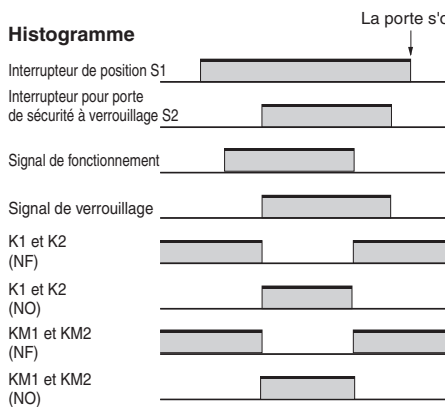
Histogramme

La porte s'o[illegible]

Interrupteur de position S1

Interrupteur pour porte de sécurité à verrouillage S2

Signal de fonctionnement

Signal de verrouillage

K1 et K2 (NF)

K1 et K2 (NO)

KM1 et KM2 (NF)

KM1 et KM2 (NO)